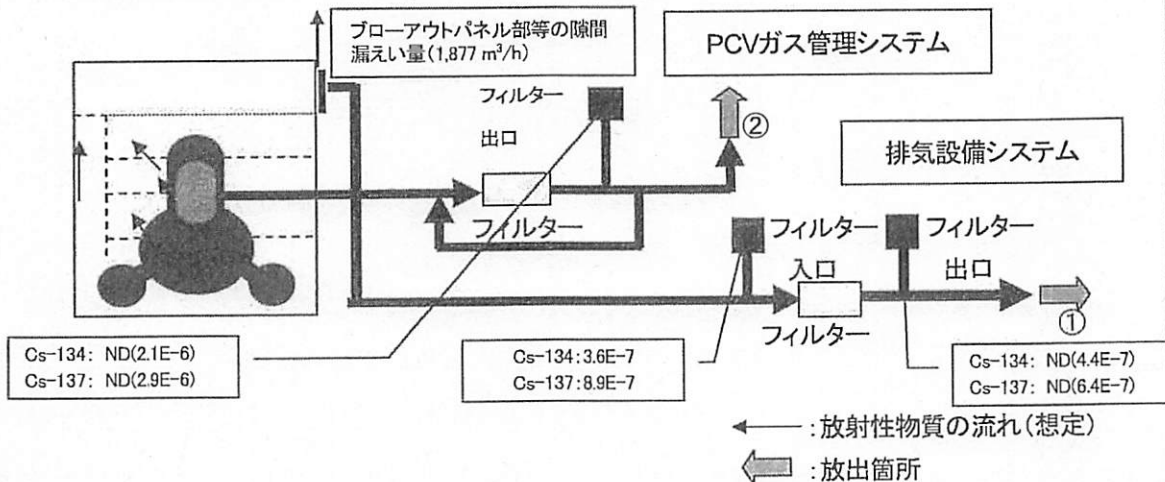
ブローアウトパネル部等の隙間漏えい量(1,877 m³/h)

PCVガス管理システム

フィルター
出口

②

排気設備システム

フィルター

フィルター
フィルター
入口
出口
フィルター
①

Cs-134: ND(2.1E-6)
Cs-137: ND(2.9E-6)

Cs-134:3.6E-7
Cs-137:8.9E-7

Cs-134: ND(4.4E-7)
Cs-137: ND(6.4E-7)

:放射性物質の流れ(想定)
:放出箇所